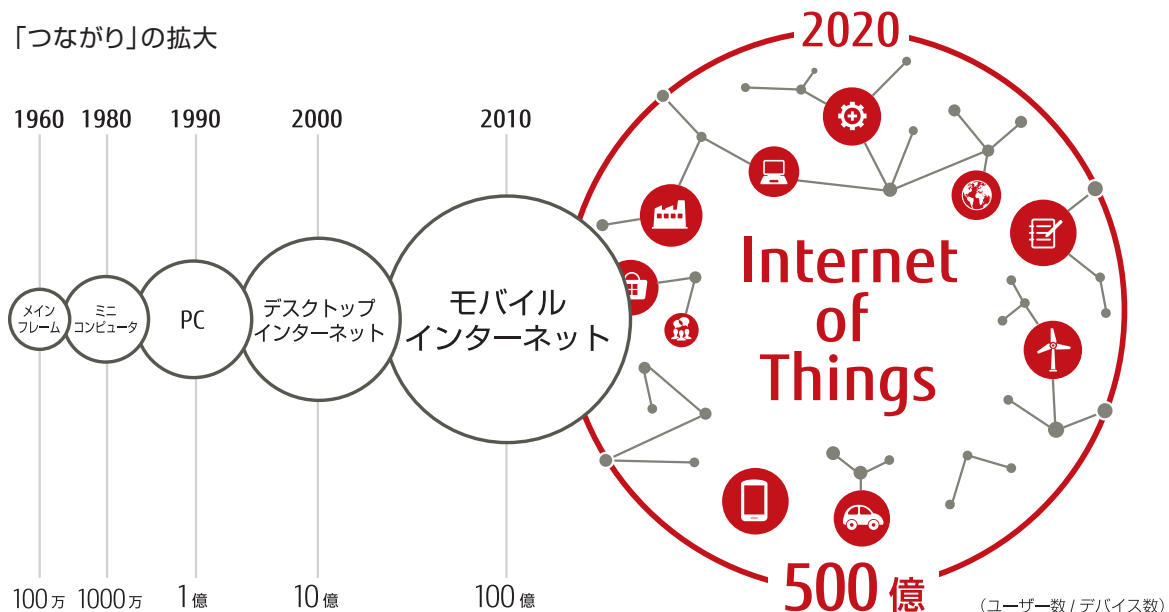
「つながり」の拡大

1960 1980 1990 2000 2010 2020

メインフレーム

ミニコンピュータ

PC

デスクトップインターネット

モバイルインターネット

Internet of Things

100万 1000万 1億 10億 100億 500億

（ユーザー数 / デバイス数）